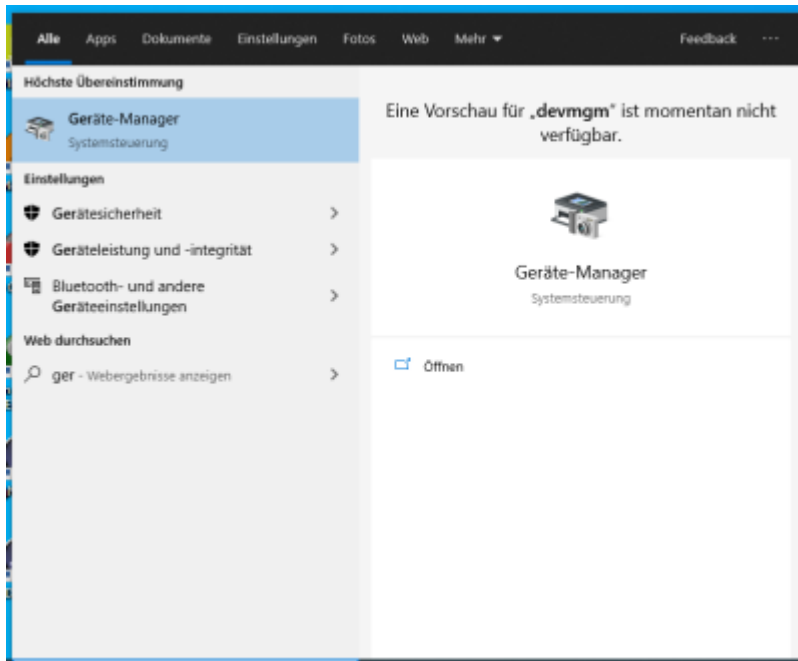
Alle Apps Dokumente Einstellungen Fotos Web Mehr ▾ Feedback ···

Höchste Übereinstimmung

Geräte-Manager
Systemsteuerung

Einstellungen

Gerätesicherheit >

Geräteleistung und -integrität >

Bluetooth- und andere Geräteeinstellungen >

Web durchsuchen

ger - Webergebnisse anzeigen >

Eine Vorschau für „devmgm" ist momentan nicht verfügbar.

Geräte-Manager
Systemsteuerung

Öffnen